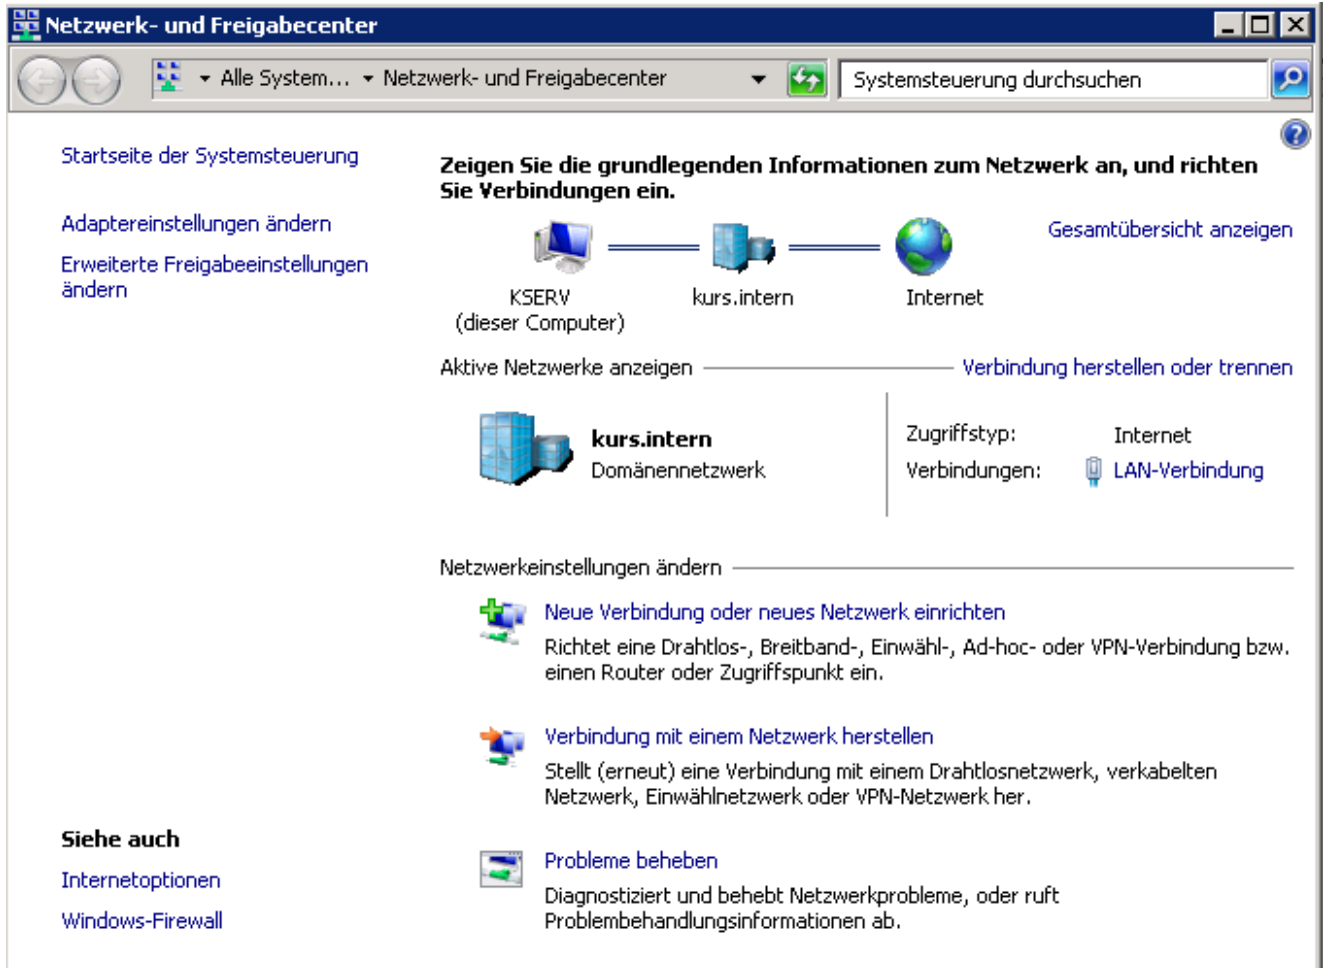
Netzwerk- und Freigabecenter

Alle System... ▸ Netzwerk- und Freigabecenter

Systemsteuerung durchsuchen

Startseite der Systemsteuerung

Adaptereinstellungen ändern

Erweiterte Freigabeeinstellungen ändern

Zeigen Sie die grundlegenden Informationen zum Netzwerk an, und richten Sie Verbindungen ein.

Gesamtübersicht anzeigen

KSERV
(dieser Computer)

kurs.intern

Internet

Aktive Netzwerke anzeigen

Verbindung herstellen oder trennen

kurs.intern
Domänennetzwerk

Zugriffstyp: Internet
Verbindungen: LAN-Verbindung

Netzwerkeinstellungen ändern

Neue Verbindung oder neues Netzwerk einrichten
Richtet eine Drahtlos-, Breitband-, Einwähl-, Ad-hoc- oder VPN-Verbindung bzw. einen Router oder Zugriffspunkt ein.

Verbindung mit einem Netzwerk herstellen
Stellt (erneut) eine Verbindung mit einem Drahtlosnetzwerk, verkabelten Netzwerk, Einwählnetzwerk oder VPN-Netzwerk her.

Siehe auch

Internetoptionen

Windows-Firewall

Probleme beheben
Diagnostiziert und behebt Netzwerkprobleme, oder ruft Problembehandlungsinformationen ab.